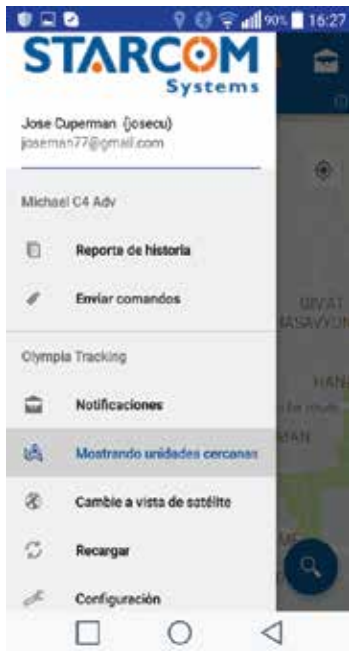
90% 16:27

STARCOM Systems

Jose Cuperman (josecu)
joseman77@gmail.com

Michael C4 Adv

Reporte de historia

Enviar comandos

Olympia Tracking

Notificaciones

Mostrando unidades cercanas

Cambie a vista de satélite

Recargar

Configuración

UIVAT
MASAVYON
HAN
MAN